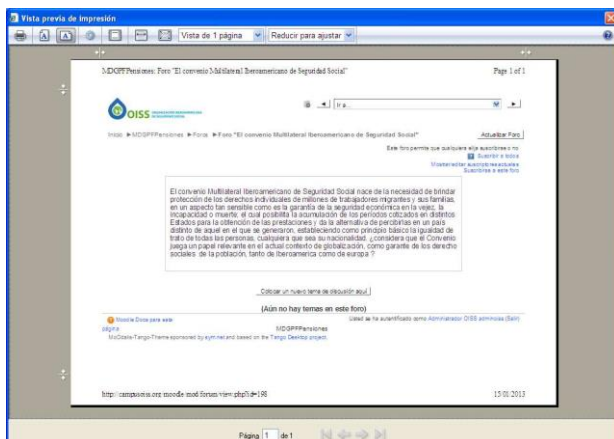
Vista previa de impresión

Vista de 1 página

Reducir para ajustar

MDOPFPensiones: Foro "El convenio Multilateral Iberoamericano de Seguridad Social"

Page 1 of 1

OISS

Ir a...

Inicio ► MDOPFPensiones ► Foros ► Foro "El convenio Multilateral Iberoamericano de Seguridad Social"

Actualizar Foro

Este foro permite que cualquiera elija suscribirse o no

Suscribir a todos

Mostrar/ocultar suscriptores actuales

Suscribirse a este foro

El convenio Multilateral Iberoamericano de Seguridad Social nace de la necesidad de brindar protección de los derechos individuales de millones de trabajadores migrantes y sus familias, en un aspecto tan sensible como es la garantía de la seguridad económica en la vejez, la incapacidad o muerte, el cual posibilita la acumulación de los periodos cotizados en distintos Estados para la obtención de las prestaciones y de la alternativa de percibirlas en un país distinto de aquel en el que se generaron, estableciendo como principio básico la igualdad de trato de todas las personas, cualquiera que sea su nacionalidad. ¿considera que el Convenio juega un papel relevante en el actual contexto de globalización, como garante de los derechos sociales de la población, tanto de Iberoamerica como de europa ?

Colocar un nuevo tema de discusión aquí

(Aún no hay temas en este foro)

Moodle Docs para esta página

Usted se ha autentificado como Administrador OISS administrator (Salir)

MDOPFPensiones

MoOdalis-Tango-Theme sponsored by sym.net and based on the Tango Desktop project.

http://campusoiss.org/moodle/mod/forum/view.php?id=198

15/01/2013

Página 1 de 1